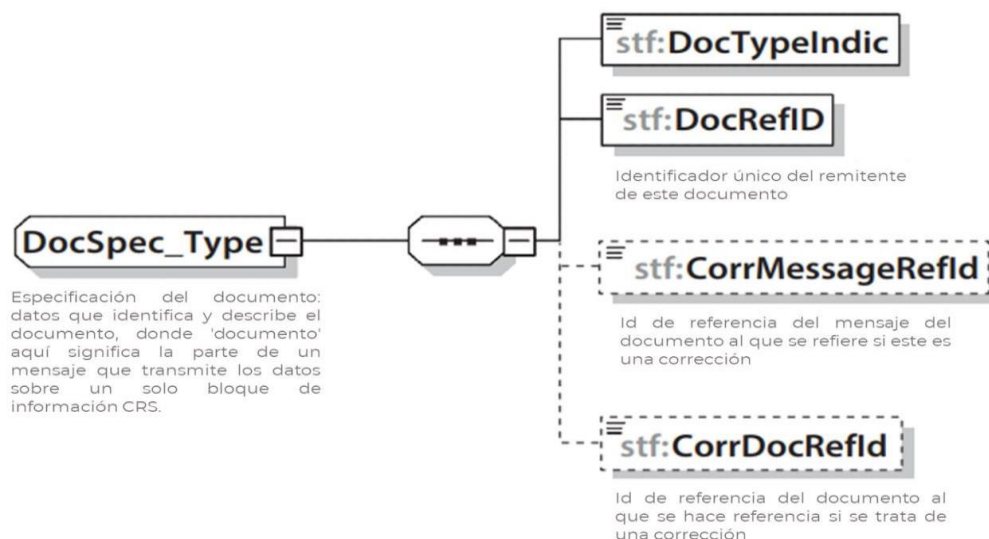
stf:DocTypeIndic

stf:DocRefID

Identificador único del remitente de este documento

DocSpec_Type

Especificación del documento: datos que identifica y describe el documento, donde 'documento' aquí significa la parte de un mensaje que transmite los datos sobre un solo bloque de información CRS.

stf:CorrMessageRefId

Id de referencia del mensaje del documento al que se refiere si este es una corrección

stf:CorrDocRefId

Id de referencia del documento al que se hace referencia si se trata de una corrección